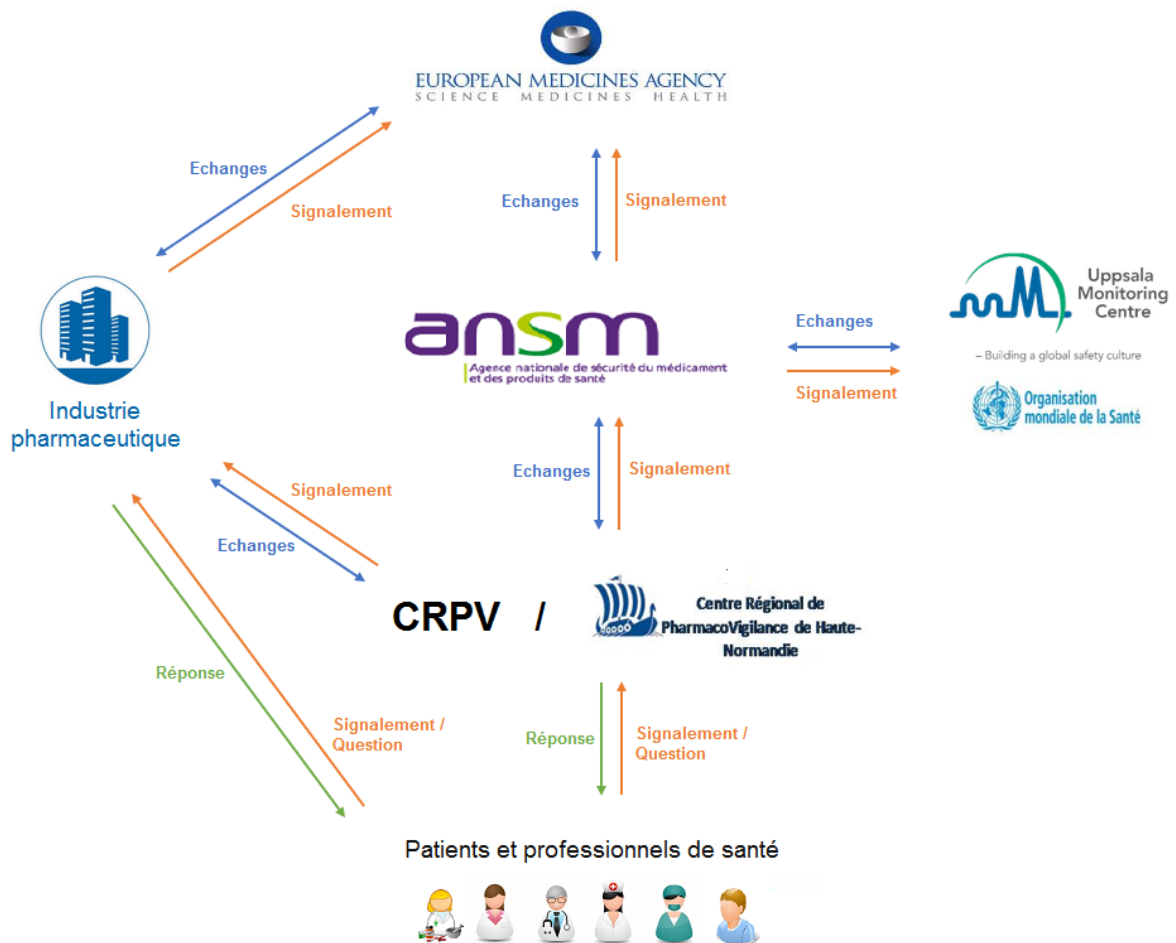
EUROPEAN MEDICINES AGENCY
SCIENCE MEDICINES HEALTH

Echanges

Signalement

Echanges

Signalement

Industrie pharmaceutique

ansm
Agence nationale de sécurité du médicament et des produits de santé

Echanges

Signalement

Uppsala Monitoring Centre
– Building a global safety culture

Organisation mondiale de la Santé

Signalement

Echanges

Echanges

Signalement

CRPV /

Centre Régional de PharmacoVigilance de Haute-Normandie

Réponse

Signalement / Question

Réponse

Signalement / Question

Patients et professionnels de santé